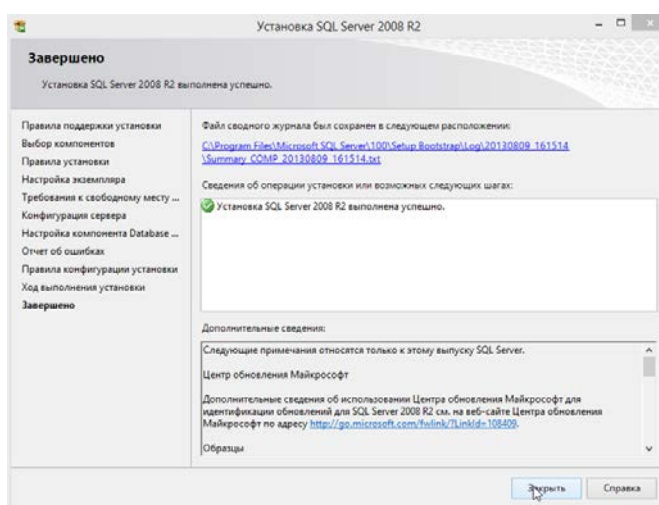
Установка SQL Server 2008 R2

Завершено

Установка SQL Server 2008 R2 выполнена успешно.

Правила поддержки установки
Выбор компонентов
Правила установки
Настройка экземпляра
Требования к свободному месту ...
Конфигурация сервера
Настройка компонента Database ...
Отчет об ошибках
Правила конфигурации установки
Ход выполнения установки
Завершено

Файл сводного журнала был сохранен в следующем расположении:

C:\Program Files\Microsoft SQL Server\100\Setup Bootstrap\Log\20130809_161514\Summary_COMP_20130809_161514.txt

Сведения об операции установки или возможных следующих шагах:

Установка SQL Server 2008 R2 выполнена успешно.

Дополнительные сведения:

Следующие примечания относятся только к этому выпуску SQL Server.

Центр обновления Майкрософт

Дополнительные сведения об использовании Центра обновления Майкрософт для идентификации обновлений для SQL Server 2008 R2 см. на веб-сайте Центра обновления Майкрософт по адресу http://go.microsoft.com/fwlink/?LinkId=108409.

Образцы

Закрыть
Справка